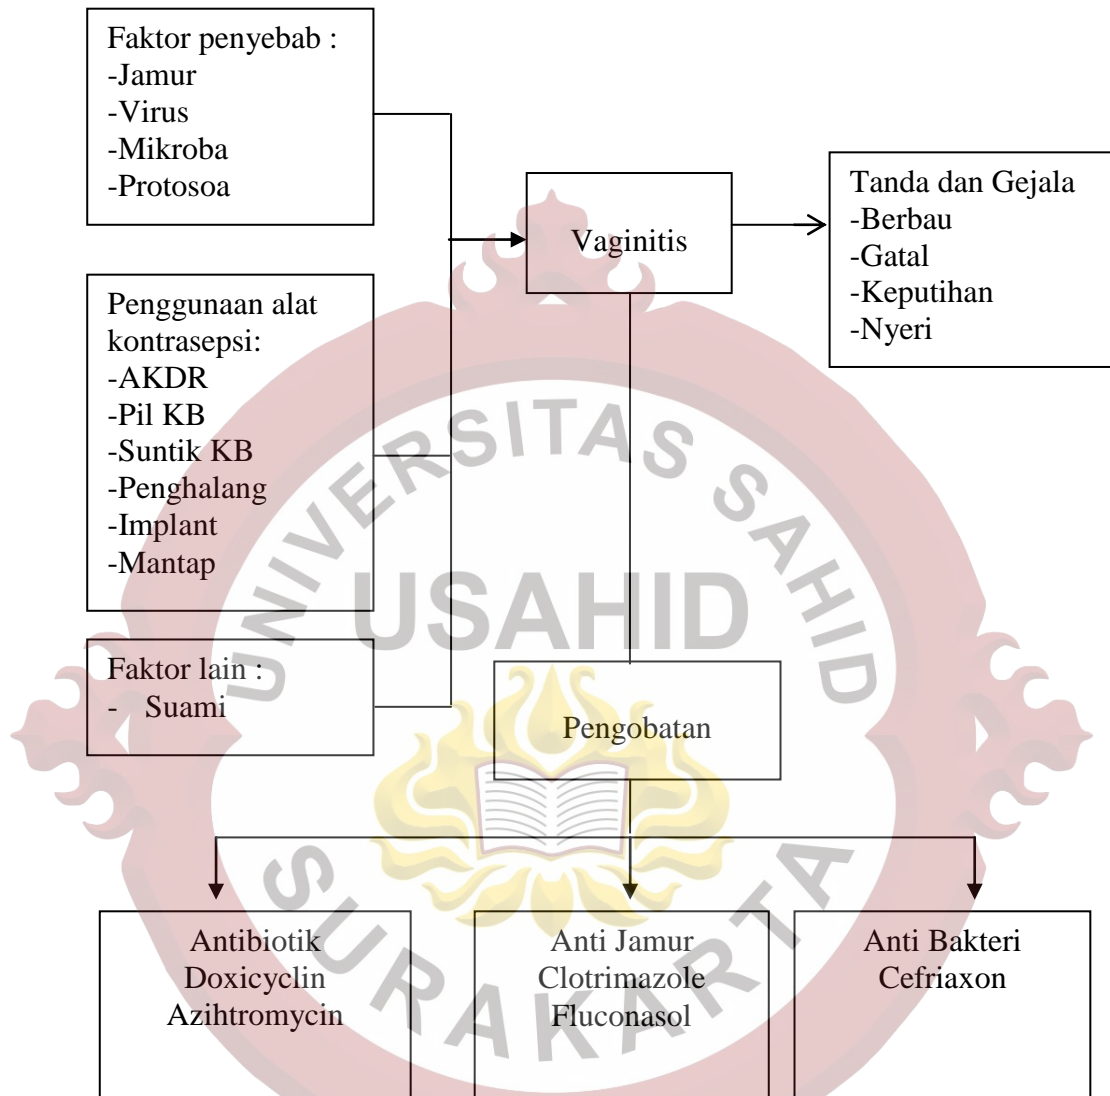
Faktor penyebab :
-Jamur
-Virus
-Mikroba
-Protosoa

Penggunaan alat kontrasepsi:
-AKDR
-Pil KB
-Suntik KB
-Penghalang
-Implant
-Mantap

Faktor lain :
- Suami

Vaginitis

Tanda dan Gejala
-Berbau
-Gatal
-Keputihan
-Nyeri

Pengobatan

Antibiotik
Doxicyclin
Azihtromycin

Anti Jamur
Clotrimazole
Fluconasol

Anti Bakteri
Cefriaxon

UNIVERSITAS SAHID
USAHID
SURAKARTA